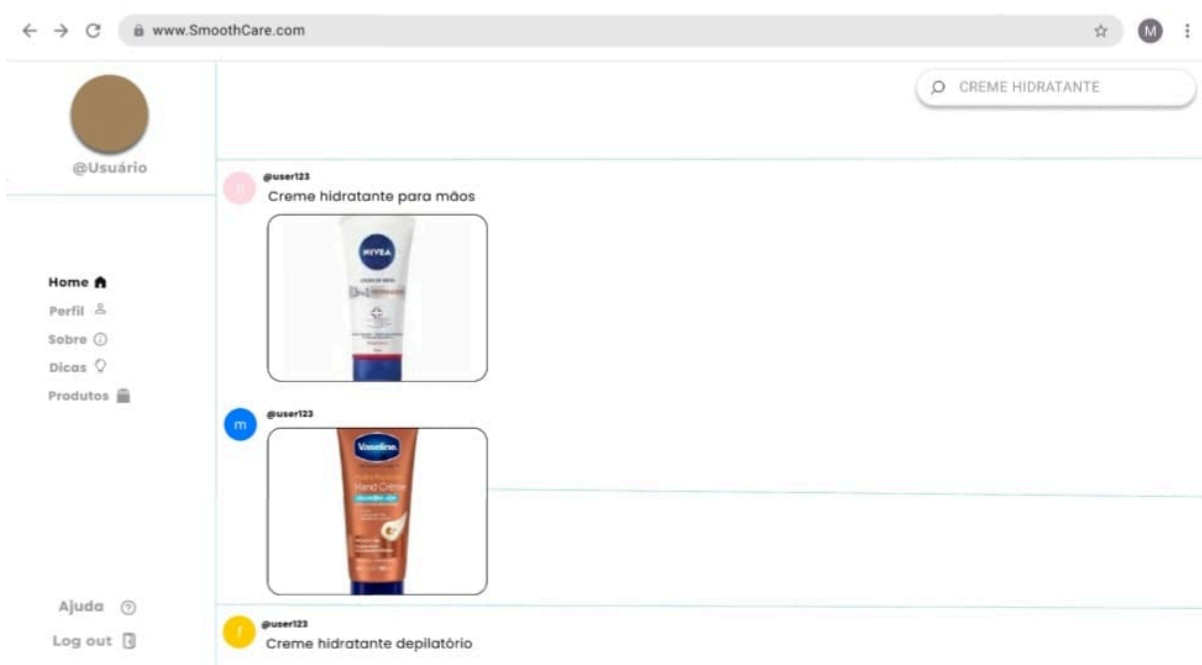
www.SmoothCare.com

M

CREME HIDRATANTE

@Usuário

Home
Perfil
Sobre
Dicas
Produtos

Ajuda
Log out

h
@user123
Creme hidratante para mãos

NIVEA

m
@user123

Vaseline
Hand Creme

f
@user123
Creme hidratante depilatório